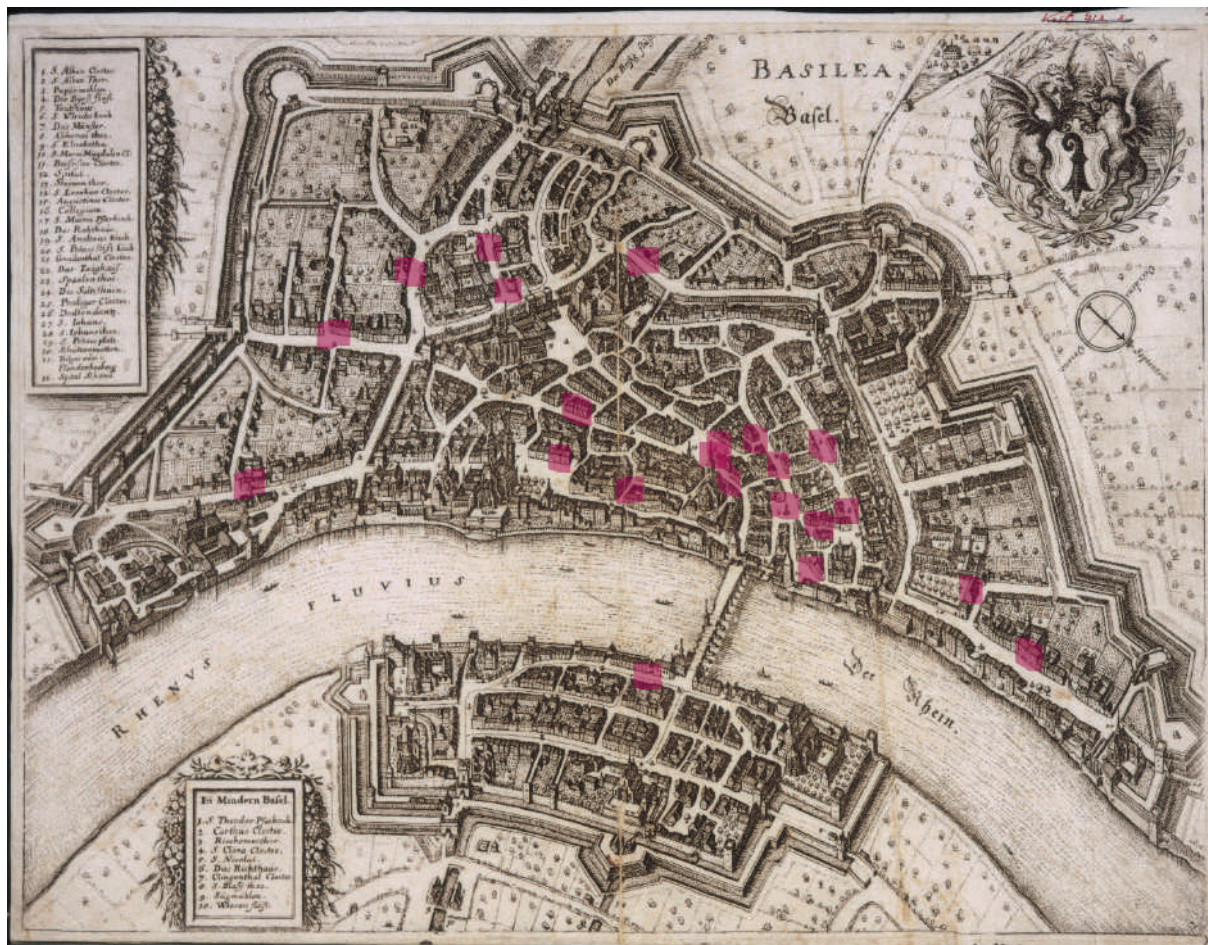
BASILEA
Basel.

RHENUS FLUVIUS

Der Rhein.

In Mindern Basel.
1. S. Theodor Pfarkirch.
2. Carthus Closter.
3. Riechenwechter.
4. S. Clara Closter.
5. S. Niclaus.
6. Das Richthaus.
7. Clingenthal Closter.
8. S. Blasij thor.
9. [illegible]
10. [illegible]

1. S. Alban Closter.
2. S. Alban Thor.
3. Papiermülen.
4. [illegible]
5. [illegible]
6. S. Ulrichs kirch.
7. Das Münster.
8. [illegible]
9. S. Elisabethen.
10. S. Maria Magdalen Cl.
11. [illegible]
12. Spittal.
13. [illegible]
14. S. Leonhar Closter.
15. Augustiner Closter.
16. Collegium.
17. S. Martins Pfarkirch.
18. Das Rahthaus.
19. S. Andreas kirch.
20. S. Peters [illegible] kirch.
21. Gnadenthal Closter.
22. Das Zeughaus.
23. Spalenthor.
24. Das Salzthurn.
25. Prediger Closter.
26. Dodtenthantz.
27. S. Johans.
28. S. Johans thor.
29. S. Peters platz.
30. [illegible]
31. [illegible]
32. Spital Arme.